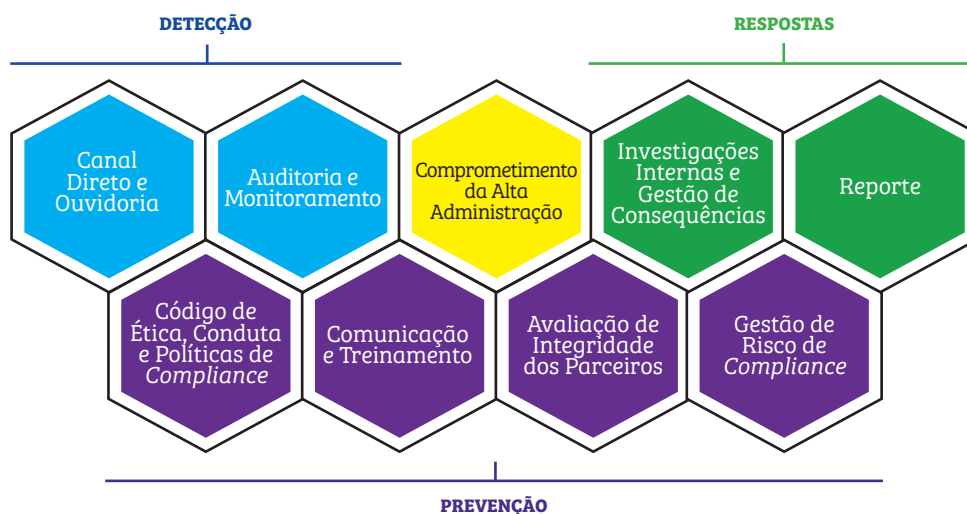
DETECÇÃO

RESPOSTAS

Canal Direto e Ouvidoria

Auditoria e Monitoramento

Comprometimento da Alta Administração

Investigações Internas e Gestão de Consequências

Reporte

Código de Ética, Conduta e Políticas de *Compliance*

Comunicação e Treinamento

Avaliação de Integridade dos Parceiros

Gestão de Risco de *Compliance*

PREVENÇÃO